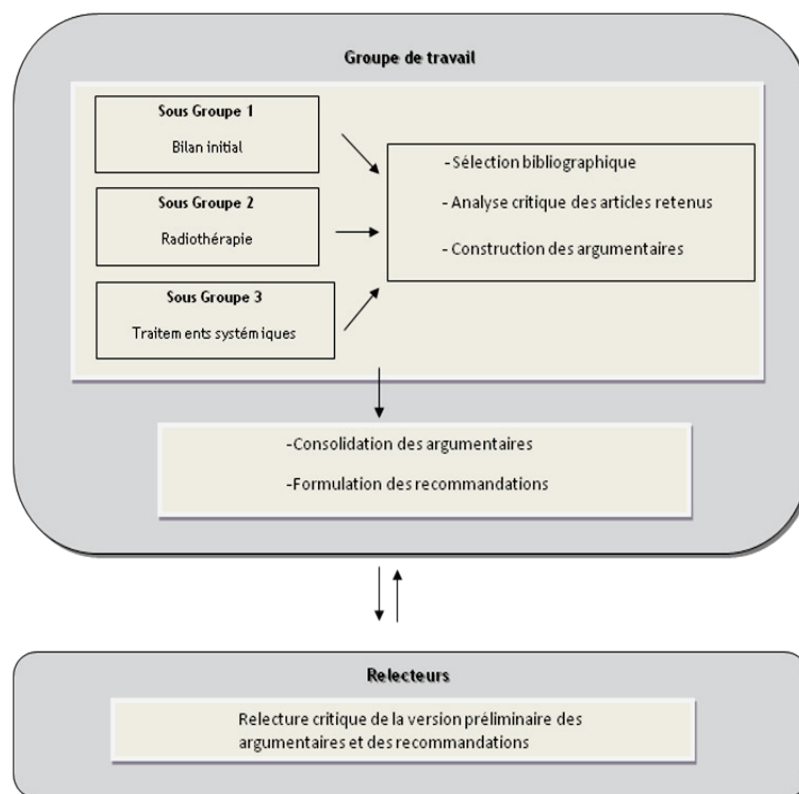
Groupe de travail

Sous Groupe 1

Bilan initial

Sous Groupe 2

Radiothérapie

Sous Groupe 3

Traitem ents systém iques

-Sélection bibliographique

- Analyse critique des articles retenus

- Construction des argumentaires

-Consolidation des argumentaires

-Formulation des recommandations

Relecteurs

Relecture critique de la version préliminaire des argumentaires et des recommandations